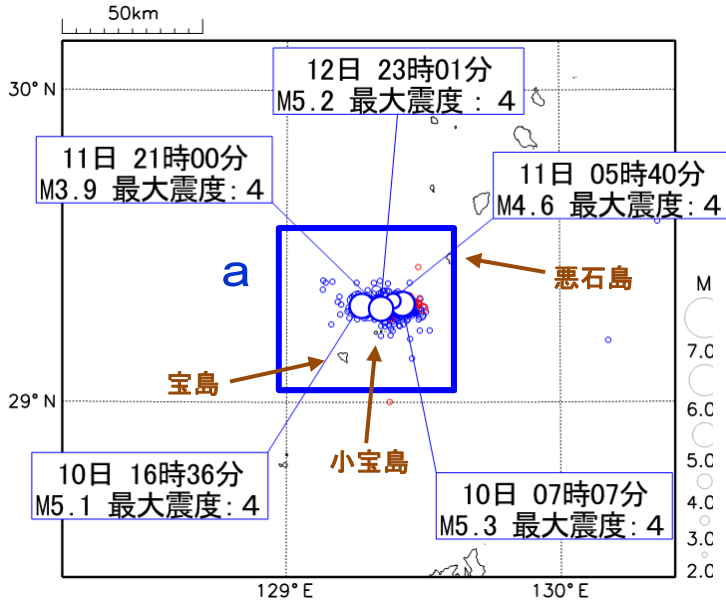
50km

30° N

29° N

129° E

130° E

12日 23時01分
M5.2 最大震度：4

11日 21時00分
M3.9 最大震度：4

11日 05時40分
M4.6 最大震度：4

a

悪石島

宝島

小宝島

10日 16時36分
M5.1 最大震度：4

10日 07時07分
M5.3 最大震度：4

M
7.0
6.0
5.0
4.0
3.0
2.0